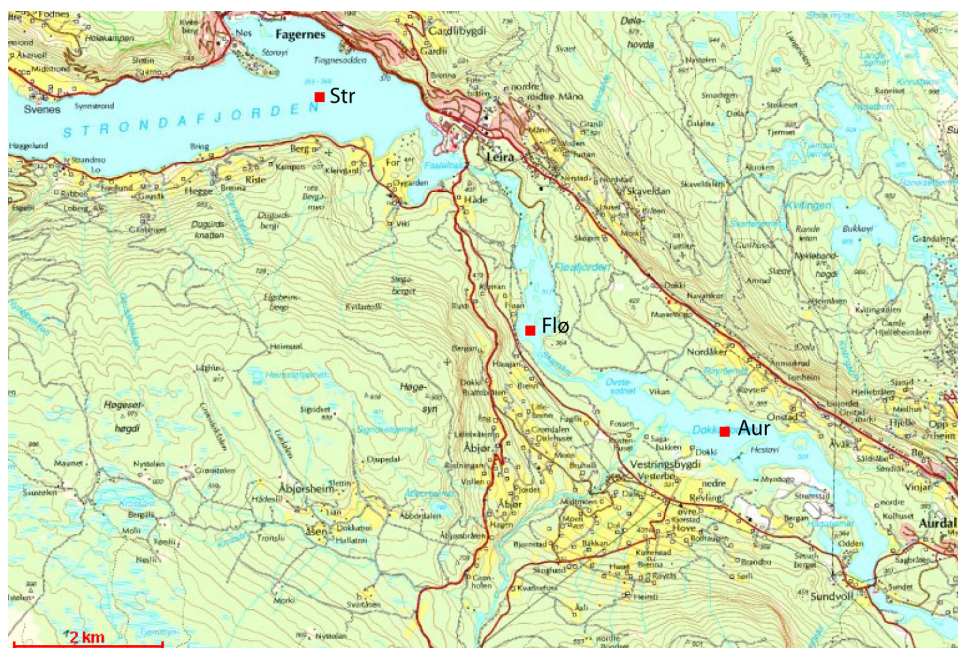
Fagernes
Str
STRONDAFJORDEN
Svenes
Leira
Flø
Aur
Aurdal
Vestringsbygdi
Skaveldan
Kvitingen
Dalahovda
Gardlibygdi
Tingnesodden
Fodnes
Hølekampen
Åkervoll
Midtstrond
Synnstrond
Høgelund
Standnoso
Berg
Bring
Riste
Hegge
Breiina
Kampen
For
Dugurdsknatten
Dugurdsberget
Hade
Viki
Strigeberget
Høgesyn
Høgesethøgdi
Abjørsheim
Abjørsbråten
Abjør
Nordåker
Onstad
Hestøyi
Revling
Bergan
Hove
Sundvoll
Myrstopp
Nystølen
Kvitingen
Bukkøyi
2 km